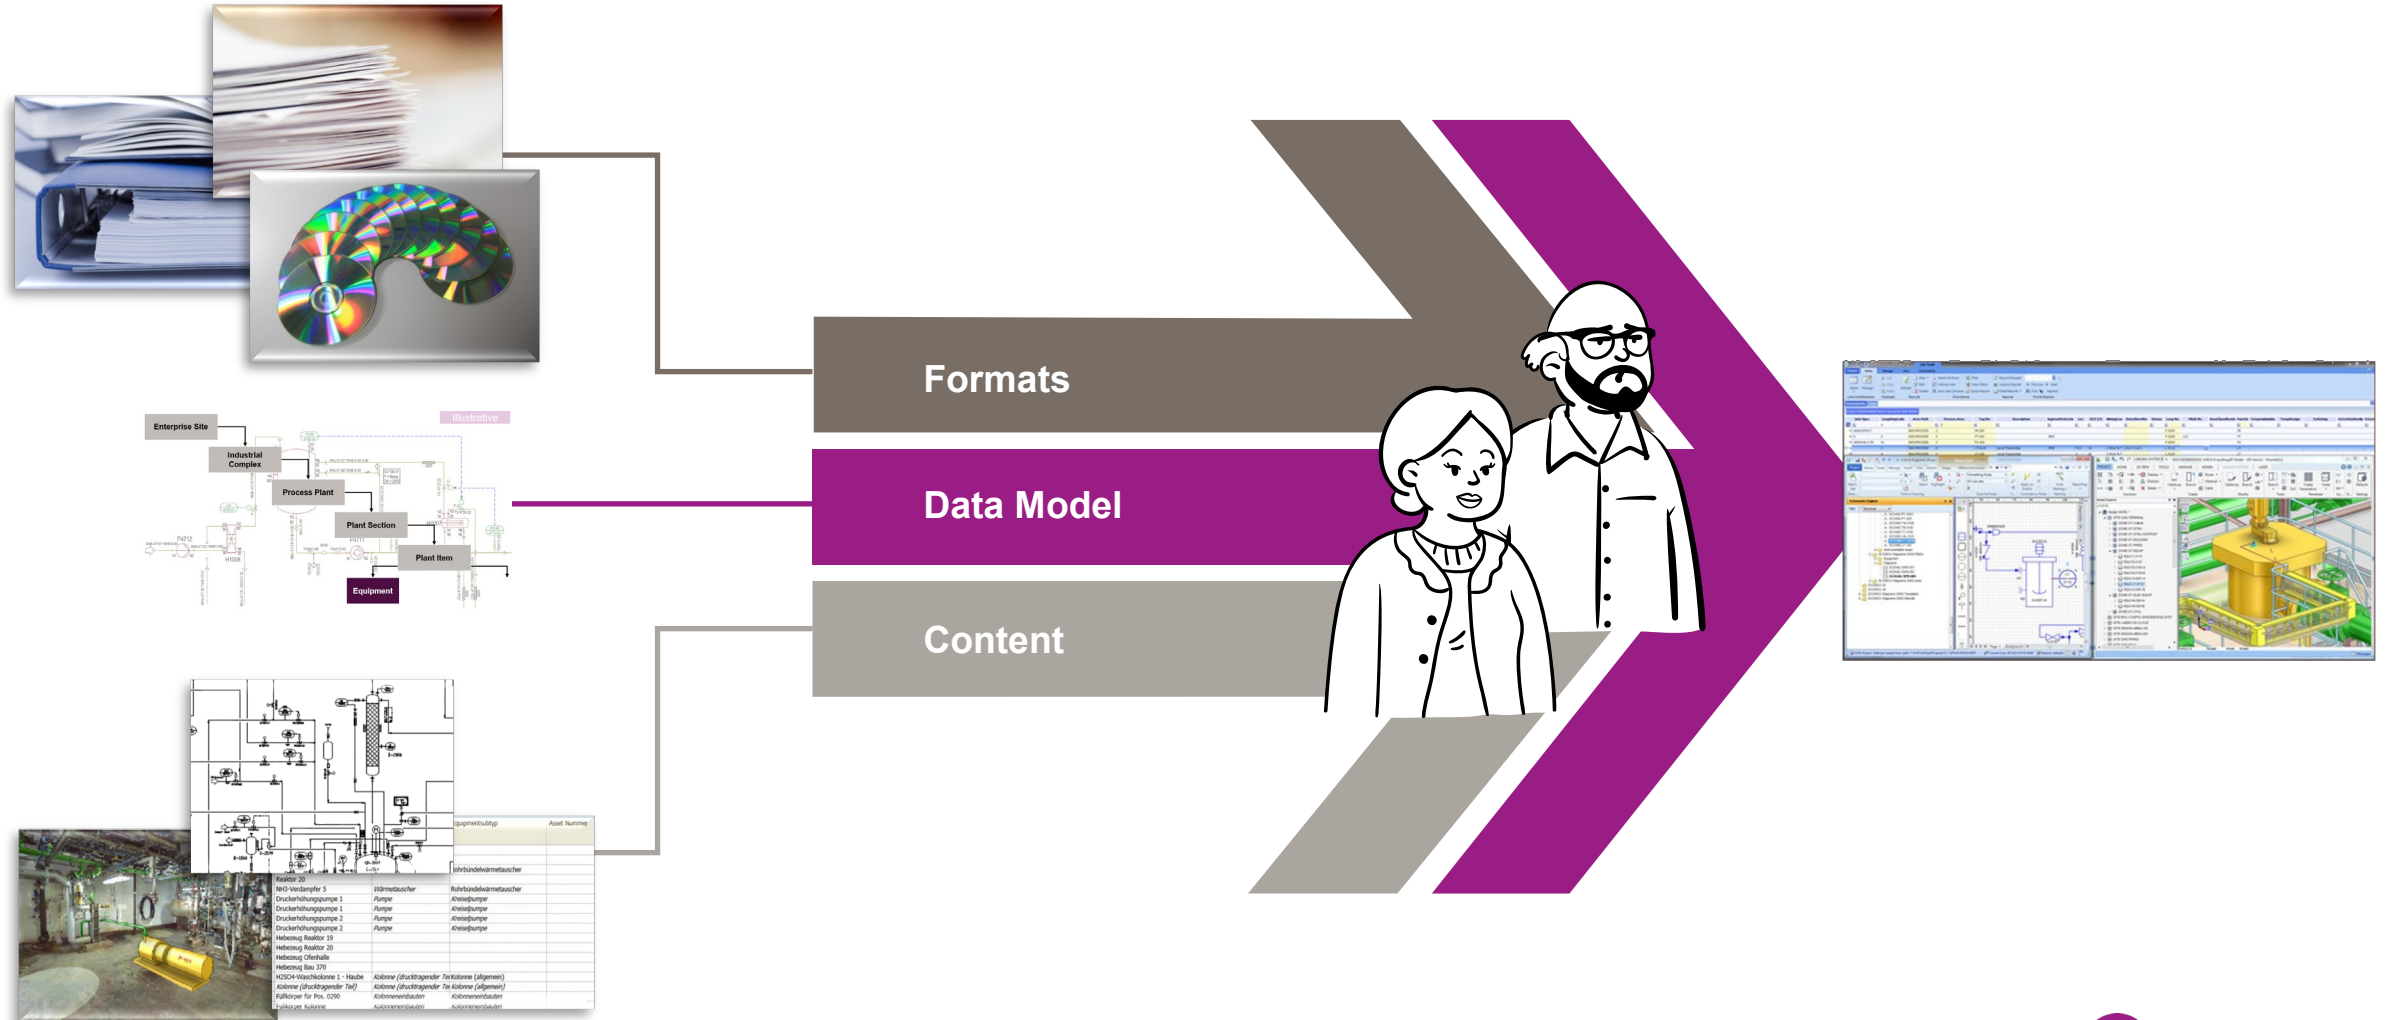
Enterprise Site

Industrial Complex

Process Plant

Plant Section

Plant Item

Equipment

Illustrative

Formats

Data Model

Content

Equipmentsubtyp | Asset Nummer

Rohrbündelwärmetauscher

Reaktor 20
NH3-Verdampfer 5 | Wärmetauscher | Rohrbündelwärmetauscher
Druckerhöhungspumpe 1 | Pumpe | Kreiselpumpe
Druckerhöhungspumpe 1 | Pumpe | Kreiselpumpe
Druckerhöhungspumpe 2 | Pumpe | Kreiselpumpe
Druckerhöhungspumpe 2 | Pumpe | Kreiselpumpe
Hebezeug Reaktor 19
Hebezeug Reaktor 20
Hebezeug Ofenhalle
Hebezeug Bau 370
H2SO4-Waschkolonne 1 - Haube | Kolonne (drucktragender Teil) | Kolonne (allgemein)
Kolonne (drucktragender Teil) | Kolonne (drucktragender Teil) | Kolonne (allgemein)
Füllkörper für Pos. 0290 | Kolonneneinbauten | Kolonneneinbauten
Füllkörper Kolonne | Kolonneneinbauten | Kolonneneinbauten